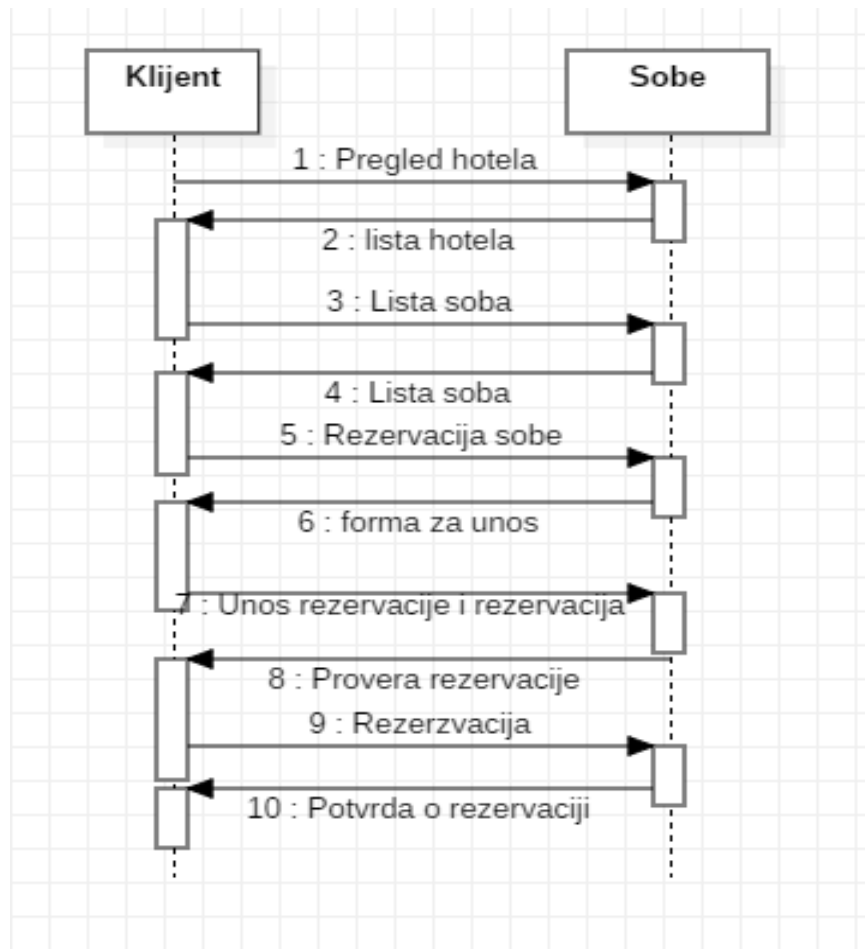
Klijent

Sobe

1 : Pregled hotela

2 : lista hotela

3 : Lista soba

4 : Lista soba

5 : Rezervacija sobe

6 : forma za unos

7 : Unos rezervacije i rezervacija

8 : Provera rezervacije

9 : Rezerzvacija

10 : Potvrda o rezervaciji